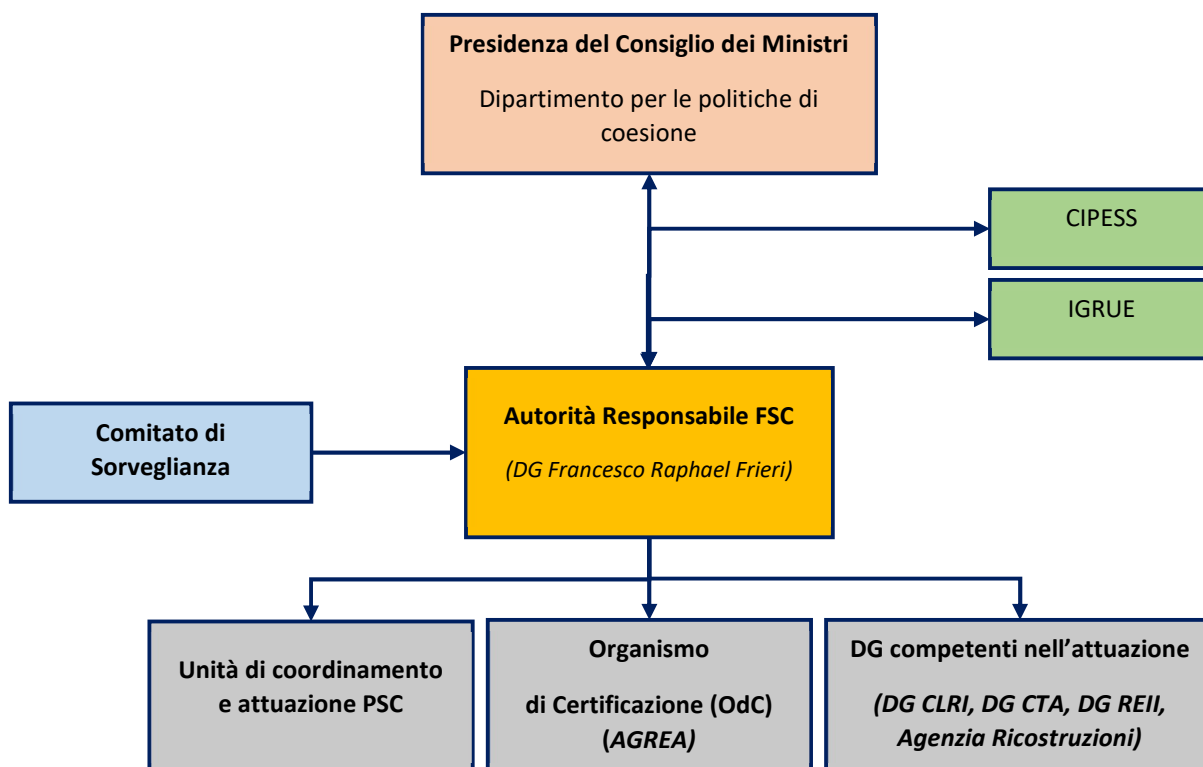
Presidenza del Consiglio dei Ministri

Dipartimento per le politiche di coesione

CIPESS

IGRUE

Comitato di Sorveglianza

Autorità Responsabile FSC

(DG Francesco Raphael Frieri)

Unità di coordinamento e attuazione PSC

Organismo

di Certificazione (OdC) (AGREA)

DG competenti nell'attuazione

(DG CLRI, DG CTA, DG REII, Agenzia Ricostruzioni)